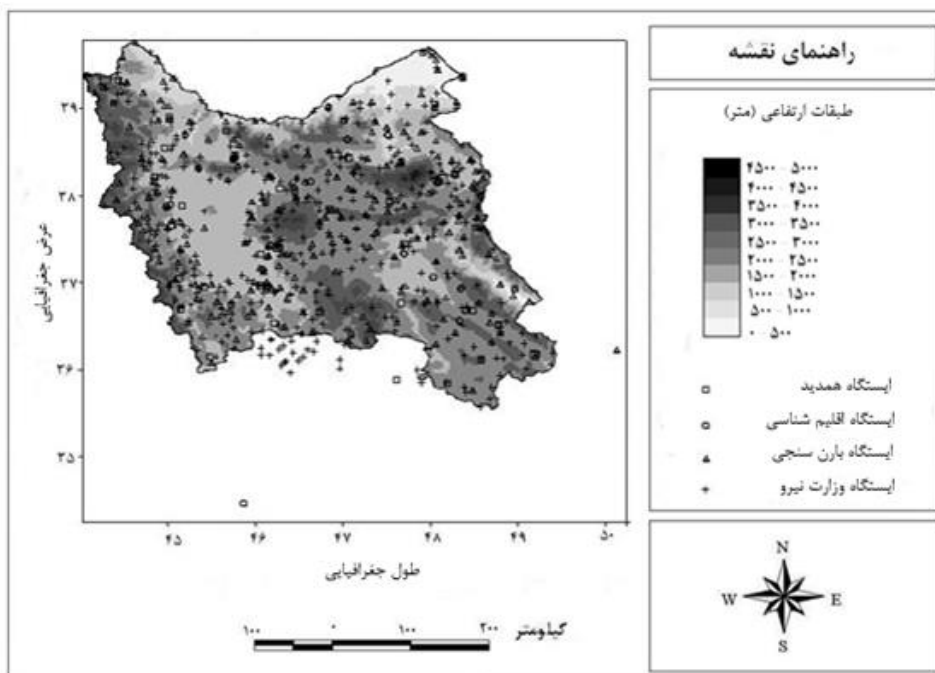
راهنمای نقشه

طبقات ارتفاعی (متر)

۴۵۰۰ - ۵۰۰۰
۴۰۰۰ - ۴۵۰۰
۳۵۰۰ - ۴۰۰۰
۳۰۰۰ - ۳۵۰۰
۲۵۰۰ - ۳۰۰۰
۲۰۰۰ - ۲۵۰۰
۱۵۰۰ - ۲۰۰۰
۱۰۰۰ - ۱۵۰۰
۵۰۰ - ۱۰۰۰
۰ - ۵۰۰

ایستگاه همدید
ایستگاه اقلیم شناسی
ایستگاه باران سنجی
ایستگاه وزارت نیرو

N
W
E
S

۳۹
۳۸
۳۷
۳۶
۳۵
عرض جغرافیایی

۴۵
۴۶
۴۷
۴۸
۴۹
۵۰
طول جغرافیایی

کیلومتر ۲۰۰ ۱۰۰ ۰ ۱۰۰